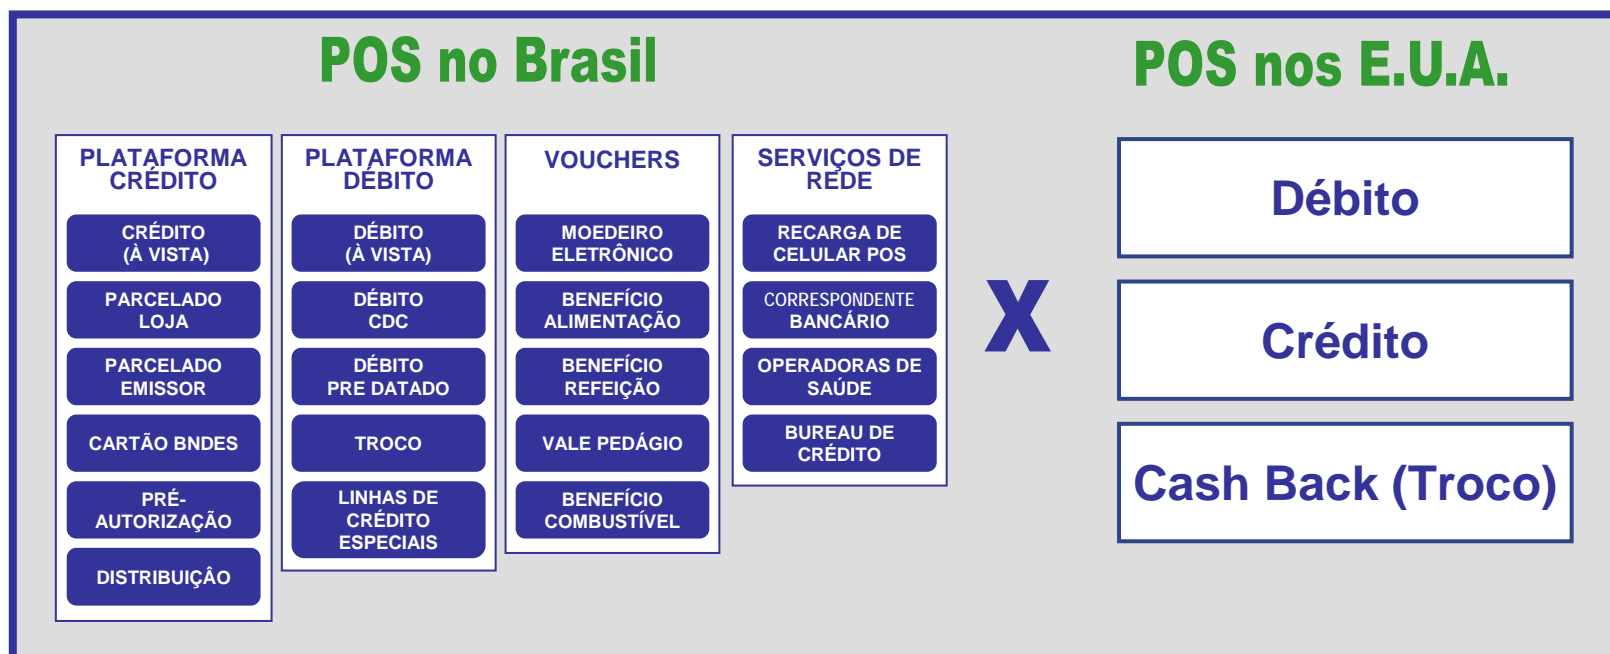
POS no Brasil

POS nos E.U.A.

PLATAFORMA CRÉDITO

CRÉDITO (À VISTA)

PARCELADO LOJA

PARCELADO EMISSOR

CARTÃO BNDES

PRÉ-AUTORIZAÇÃO

DISTRIBUIÇÃO

PLATAFORMA DÉBITO

DÉBITO (À VISTA)

DÉBITO CDC

DÉBITO PRE DATADO

TROCO

LINHAS DE CRÉDITO ESPECIAIS

VOUCHERS

MOEDEIRO ELETRÔNICO

BENEFÍCIO ALIMENTAÇÃO

BENEFÍCIO REFEIÇÃO

VALE PEDÁGIO

BENEFÍCIO COMBUSTÍVEL

SERVIÇOS DE REDE

RECARGA DE CELULAR POS

CORRESPONDENTE BANCÁRIO

OPERADORAS DE SAÚDE

BUREAU DE CRÉDITO

X

Débito

Crédito

Cash Back (Troco)